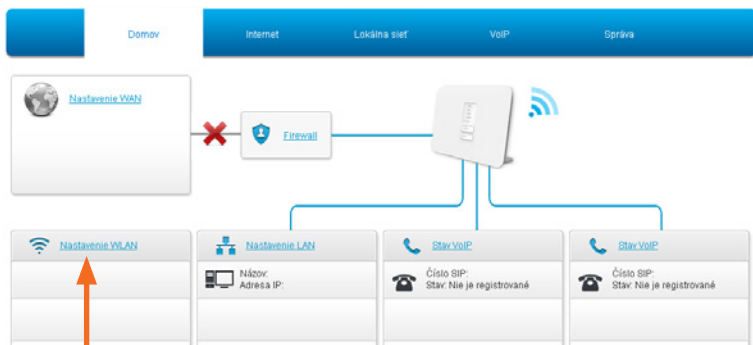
Domov
Internet
Lokálna sieť
VoIP
Správa

Nastavenie WAN

Firewall

Nastavenie WLAN

Nastavenie LAN
Názov:
Adresa IP:

Stav VoIP
Číslo SIP:
Stav: Nie je registrované

Stav VoIP
Číslo SIP:
Stav: Nie je registrované